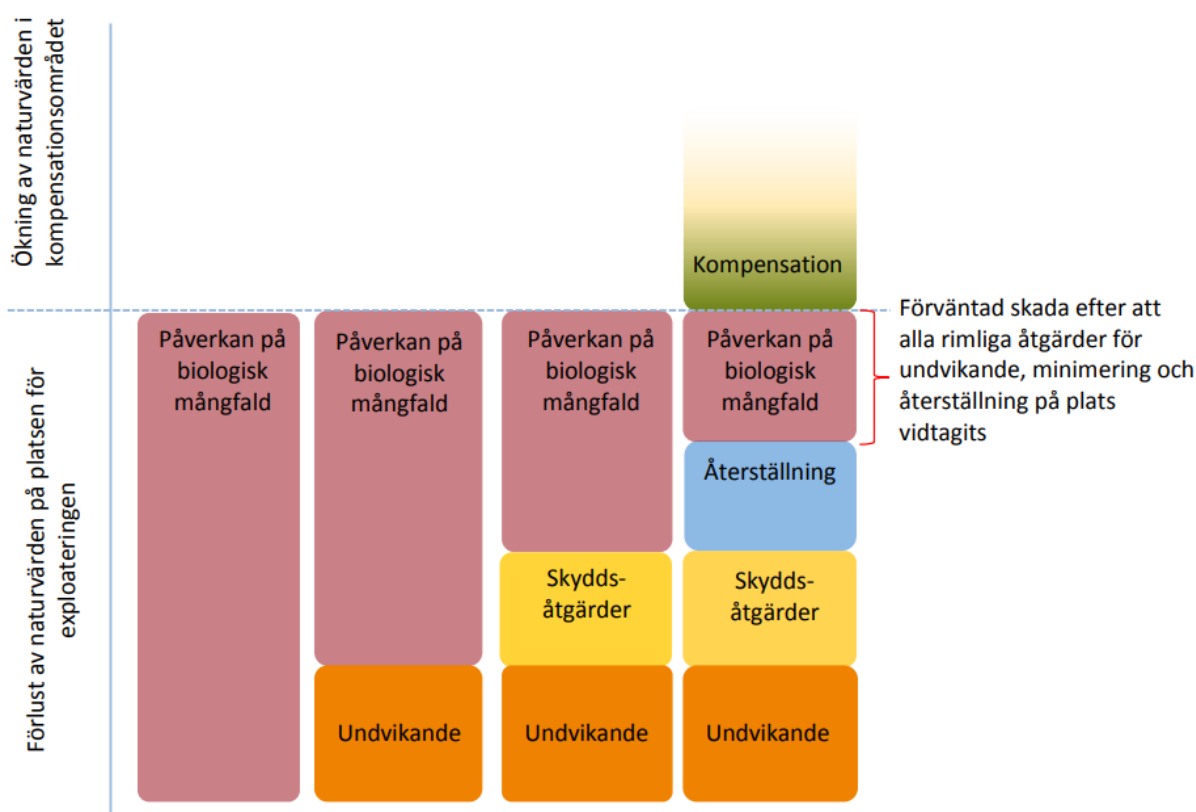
Ökning av naturvärden i kompensationsområdet

Förlust av naturvärden på platsen för exploateringen

Kompensation

Påverkan på biologisk mångfald

Påverkan på biologisk mångfald

Undvikande

Påverkan på biologisk mångfald

Skydds-åtgärder

Undvikande

Påverkan på biologisk mångfald

Återställning

Skydds-åtgärder

Undvikande

Förväntad skada efter att alla rimliga åtgärder för undvikande, minimering och återställning på plats vidtagits